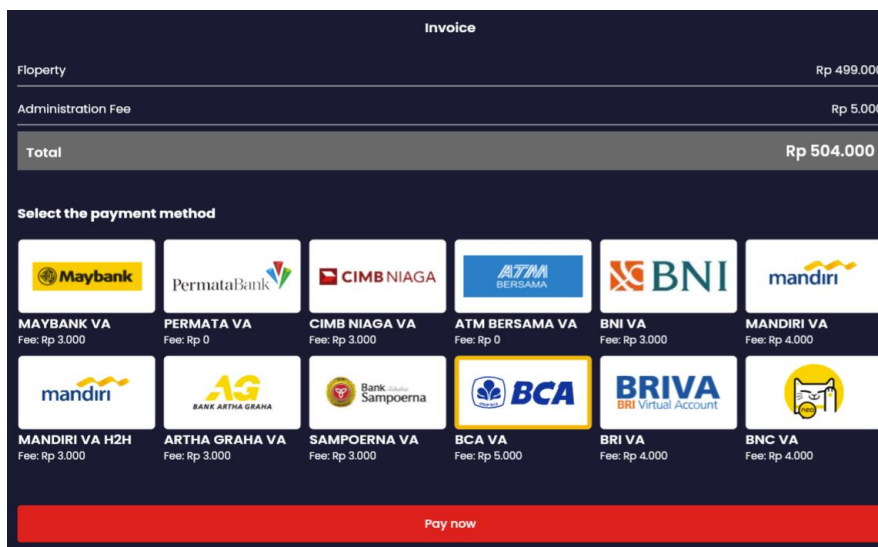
Invoice

Floperty Rp 499.00

Administration Fee Rp 5.00

Total Rp 504.000

Select the payment method

Maybank
MAYBANK VA
Fee: Rp 3.000

PermataBank
PERMATA VA
Fee: Rp 0

CIMB NIAGA
CIMB NIAGA VA
Fee: Rp 3.000

ATM BERSAMA
ATM BERSAMA VA
Fee: Rp 0

BNI
BNI VA
Fee: Rp 3.000

mandiri
MANDIRI VA
Fee: Rp 4.000

mandiri
MANDIRI VA H2H
Fee: Rp 3.000

AG BANK ARTHA GRAHA
ARTHA GRAHA VA
Fee: Rp 3.000

Bank Sampoerna
SAMPOERNA VA
Fee: Rp 3.000

BCA
BCA VA
Fee: Rp 5.000

BRIVA BRI Virtual Account
BRI VA
Fee: Rp 4.000

neo
BNC VA
Fee: Rp 4.000

Pay now